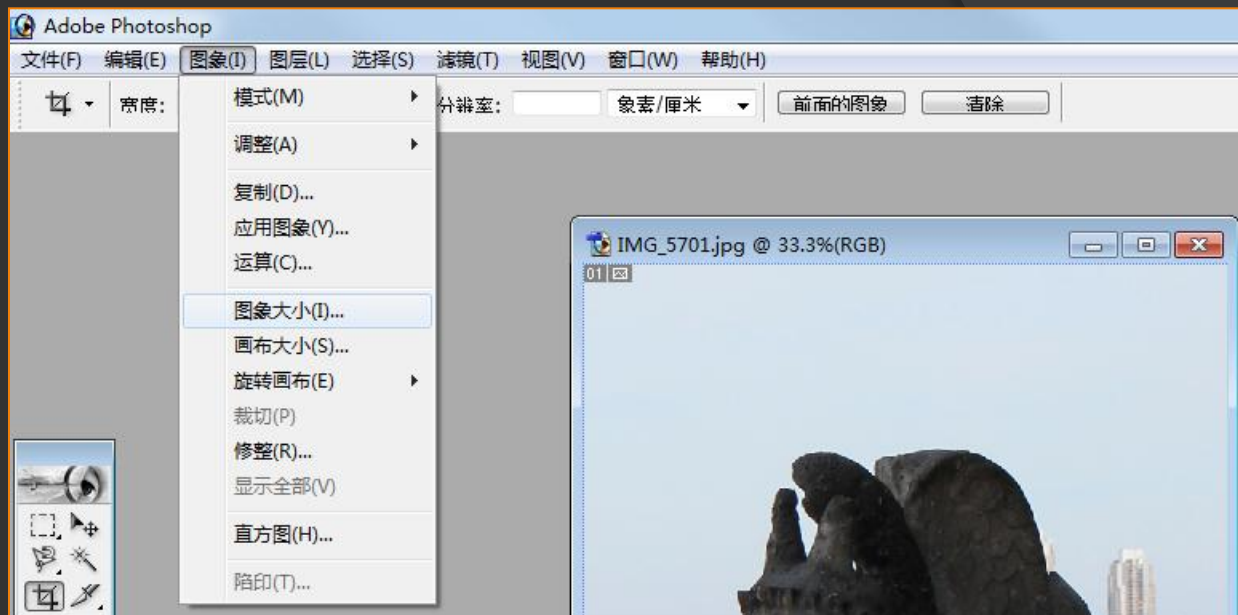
Adobe Photoshop

文件(F) 编辑(E) 图象(I) 图层(L) 选择(S) 滤镜(T) 视图(V) 窗口(W) 帮助(H)

宽度: 分辨率: 象素/厘米 前面的图象 清除

模式(M)
调整(A)
复制(D)...
应用图象(Y)...
运算(C)...
图象大小(I)...
画布大小(S)...
旋转画布(E)
裁切(P)
修整(R)...
显示全部(V)
直方图(H)...
陷印(T)...

IMG_5701.jpg @ 33.3%(RGB)

01